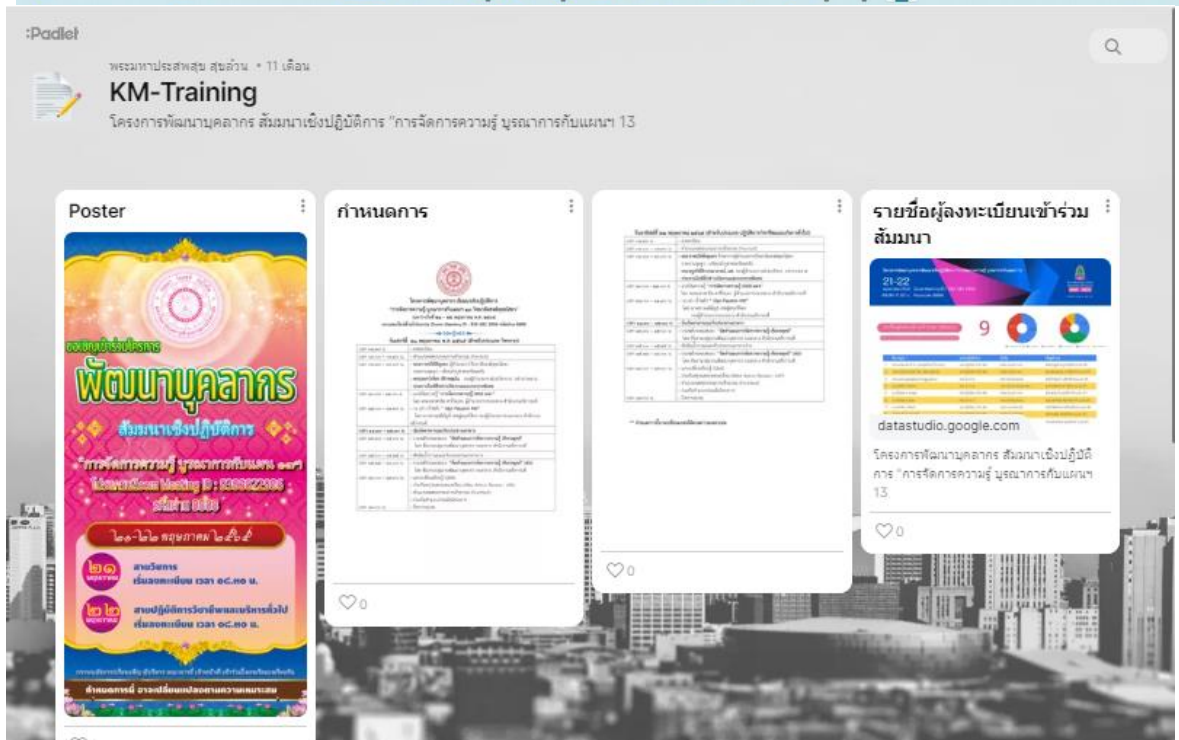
:Padlet

พระมหาประสพสุข สุขอ้วน • 11 เดือน

KM-Training

โครงการพัฒนาบุคลากร สัมมนาเชิงปฏิบัติการ "การจัดการความรู้ บูรณาการกับแผนฯ 13

Poster

ขอเชิญเข้าร่วมโครงการ

พัฒนาบุคลากร

สัมมนาเชิงปฏิบัติการ

"การจัดการความรู้ บูรณาการกับแผนฯ ๑๓"

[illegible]

๒๑-๒๒ พฤษภาคม ๒๕๖๔

๒๑ สายวิชาการ เริ่มลงทะเบียน เวลา ๐๘.๓๐ น.

๒๒ สายปฏิบัติการวิชาชีพและบริหารทั่วไป เริ่มลงทะเบียน เวลา ๐๘.๓๐ น.

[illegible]

กำหนดการ

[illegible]

♡0

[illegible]

♡0

รายชื่อผู้ลงทะเบียนเข้าร่วมสัมมนา

21-22

9

datastudio.google.com

โครงการพัฒนาบุคลากร สัมมนาเชิงปฏิบัติการ "การจัดการความรู้ บูรณาการกับแผนฯ 13

♡0